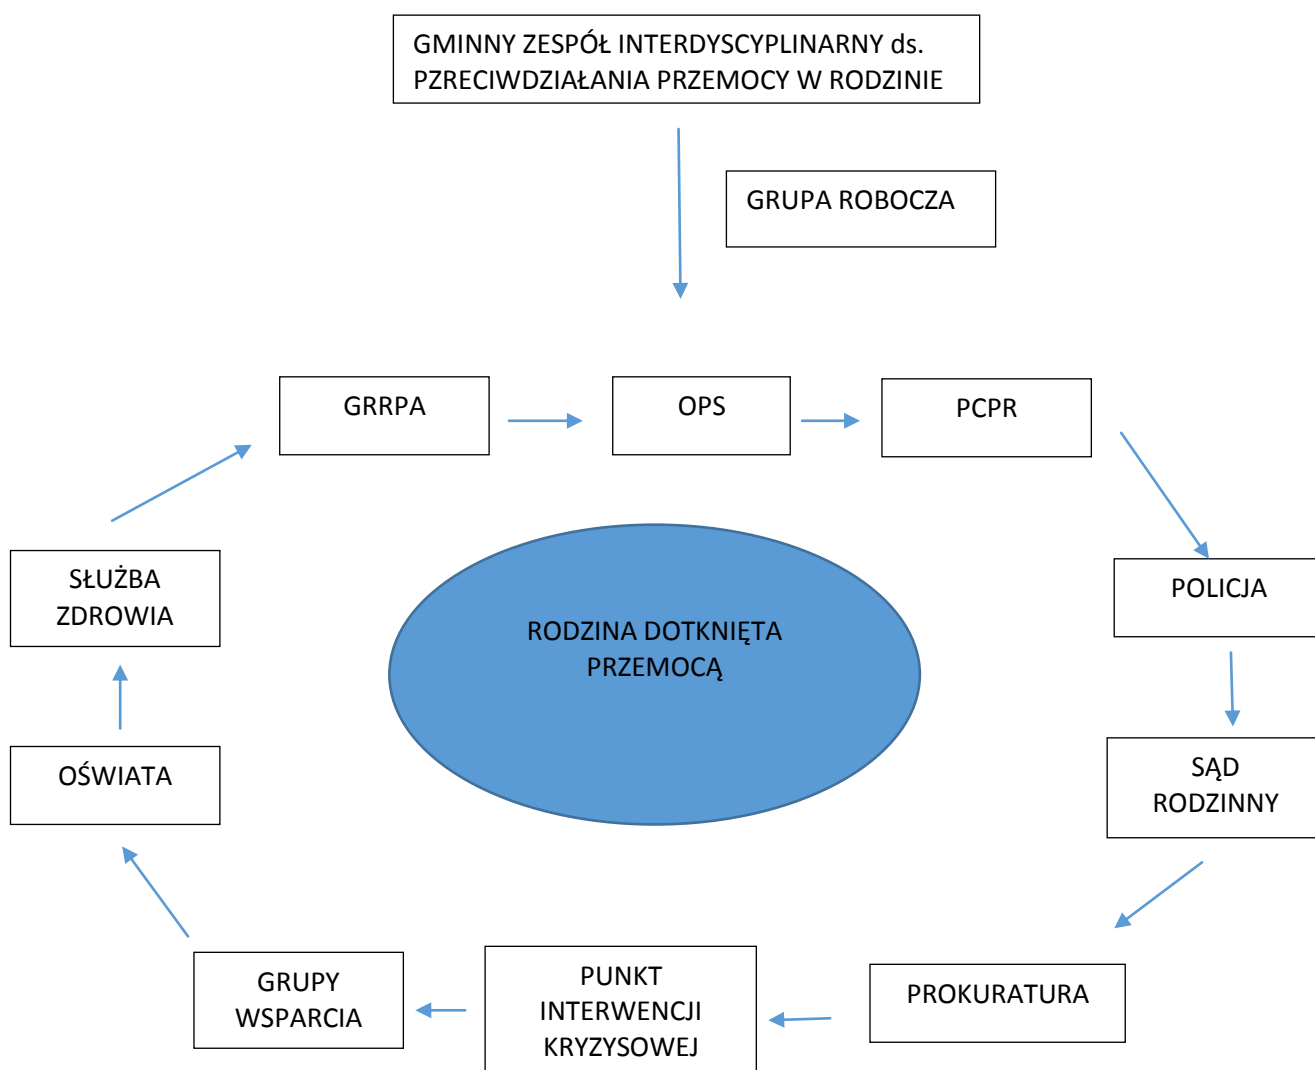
GMINNY ZESPÓŁ INTERDYSCYPLINARNY ds. PRZECIWDZIAŁANIA PRZEMOCY W RODZINIE

GRUPA ROBOCZA

GRRPA

OPS

PCPR

POLICJA

SĄD RODZINNY

PROKURATURA

PUNKT INTERWENCJI KRYZYSOWEJ

GRUPY WSPARCIA

OŚWIATA

SŁUŻBA ZDROWIA

RODZINA DOTKNIĘTA PRZEMOCĄ